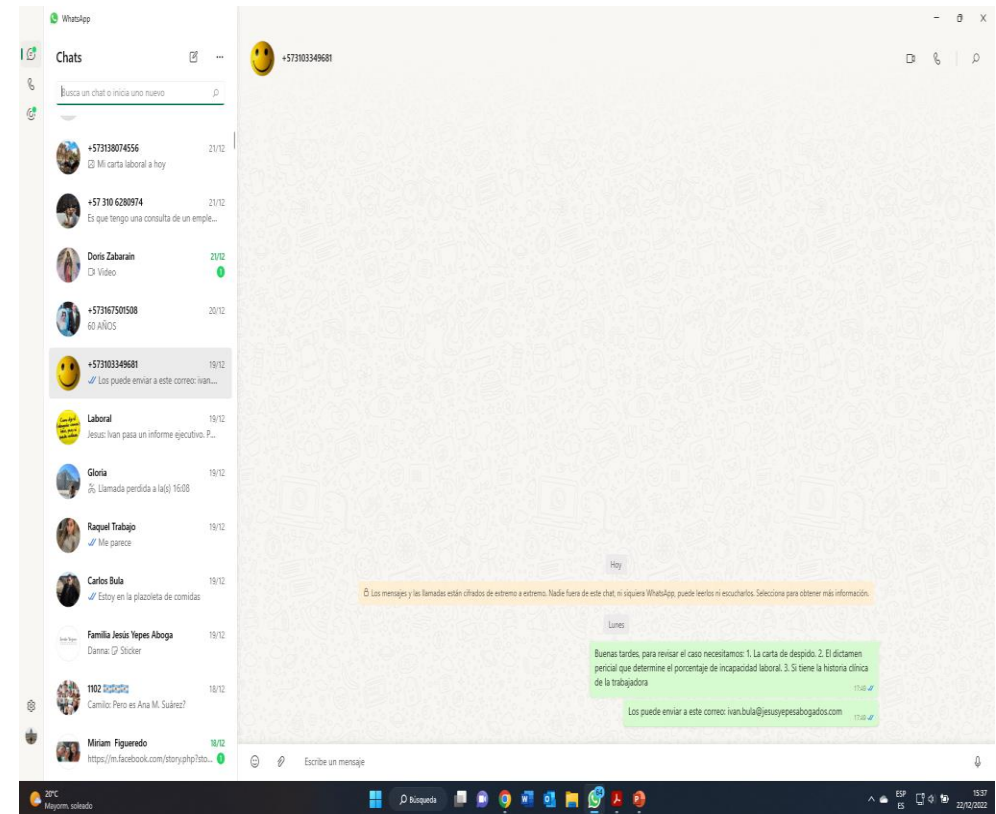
WhatsApp

Chats

Busca un chat o inicia uno nuevo

+573138074556 21/12
Mi carta laboral a hoy

+57 310 6280974 21/12
Es que tengo una consulta de un emple...

Doris Zabarain 21/12
Video
1

+573167501508 20/12
60 AÑOS

+573103349681 19/12
Los puede enviar a este correo: ivan....

Laboral 19/12
Jesus: Ivan pasa un informe ejecutivo. P...

Gloria 19/12
Llamada perdida a la(s) 16:08

Raquel Trabajo 19/12
Me parece

Carlos Bula 19/12
Estoy en la plazoleta de comidas

Familia Jesús Yepes Aboga 19/12
Danna: Sticker

1102 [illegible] 18/12
Camilo: Pero es Ana M. Suárez?

Miriam Figueredo 18/12
https://m.facebook.com/story.php?sto...
1

+573103349681

Hoy

Los mensajes y las llamadas están cifrados de extremo a extremo. Nadie fuera de este chat, ni siquiera WhatsApp, puede leerlos ni escucharlos. Selecciona para obtener más información.

Lunes

Buenas tardes, para revisar el caso necesitamos: 1. La carta de despido. 2. El dictamen pericial que determine el porcentaje de incapacidad laboral. 3. Si tiene la historia clínica de la trabajadora
17:40

Los puede enviar a este correo: ivan.bula@jesusyepesabogados.com
17:40

Escribe un mensaje

20°C
Mayorm. soleado

Búsqueda

ESP
ES
15:37
22/12/2022